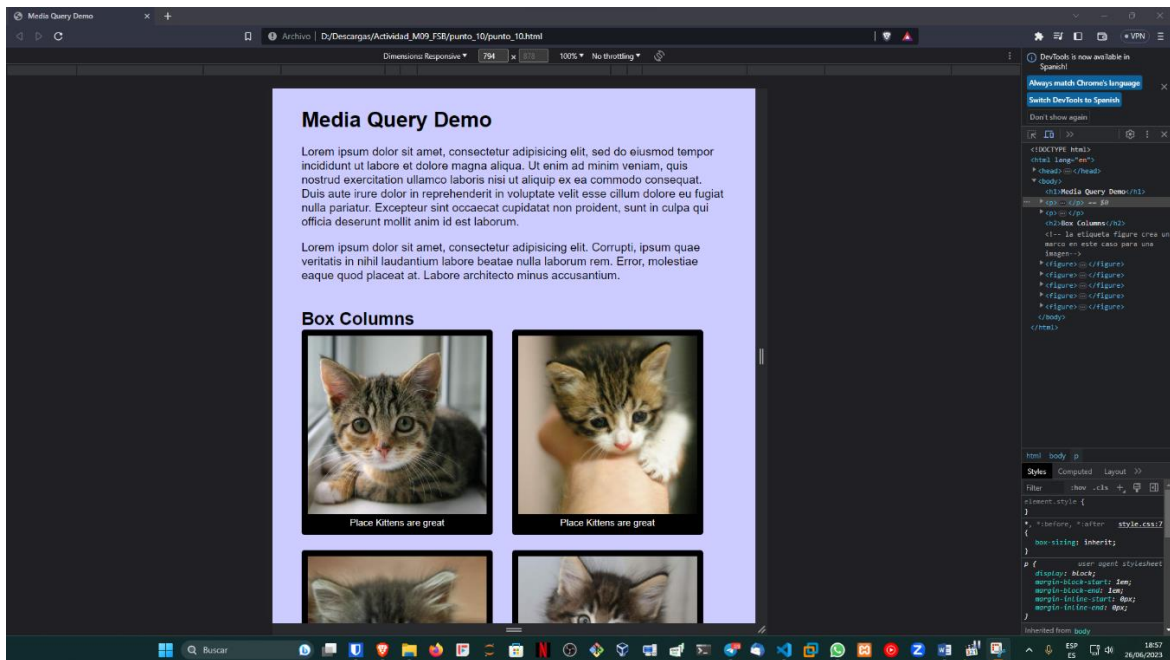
Media Query Demo × +

Archivo | D:/Descargas/Actividad_M09_FSB/punto_10/punto_10.html

VPN

Dimensions: Responsive ▾ 794 x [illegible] 100% ▾ No throttling ▾

Media Query Demo

Lorem ipsum dolor sit amet, consectetur adipisicing elit, sed do eiusmod tempor incididunt ut labore et dolore magna aliqua. Ut enim ad minim veniam, quis nostrud exercitation ullamco laboris nisi ut aliquip ex ea commodo consequat. Duis aute irure dolor in reprehenderit in voluptate velit esse cillum dolore eu fugiat nulla pariatur. Excepteur sint occaecat cupidatat non proident, sunt in culpa qui officia deserunt mollit anim id est laborum.

Lorem ipsum dolor sit amet, consectetur adipisicing elit. Corrupti, ipsum quae veritatis in nihil laudantium labore beatae nulla laborum rem. Error, molestiae eaque quod placeat at. Labore architecto minus accusantium.

Box Columns

Place Kittens are great

Place Kittens are great

DevTools is now available in Spanish!

Always match Chrome's language

Switch DevTools to Spanish

Don't show again

<!DOCTYPE html>
<html lang="en">
▸ <head> ⋯ </head>
▾ <body>
<h1>Media Query Demo</h1>
▸ <p> ⋯ </p> == $0
▸ <p> ⋯ </p>
<h2>Box Columns</h2>
<!-- la etiqueta figure crea un marco en este caso para una imagen-->
▸ <figure> ⋯ </figure>
▸ <figure> ⋯ </figure>
▸ <figure> ⋯ </figure>
▸ <figure> ⋯ </figure>
▸ <figure> ⋯ </figure>
</body>
</html>

html body p

Styles Computed Layout >>

Filter :hov .cls +

element.style {
}

*, *:before, *:after style.css:7
{
box-sizing: inherit;
}

p { user agent stylesheet
display: block;
margin-block-start: 1em;
margin-block-end: 1em;
margin-inline-start: 0px;
margin-inline-end: 0px;
}

Inherited from body

Buscar

ESP ES 18:57 26/06/2023